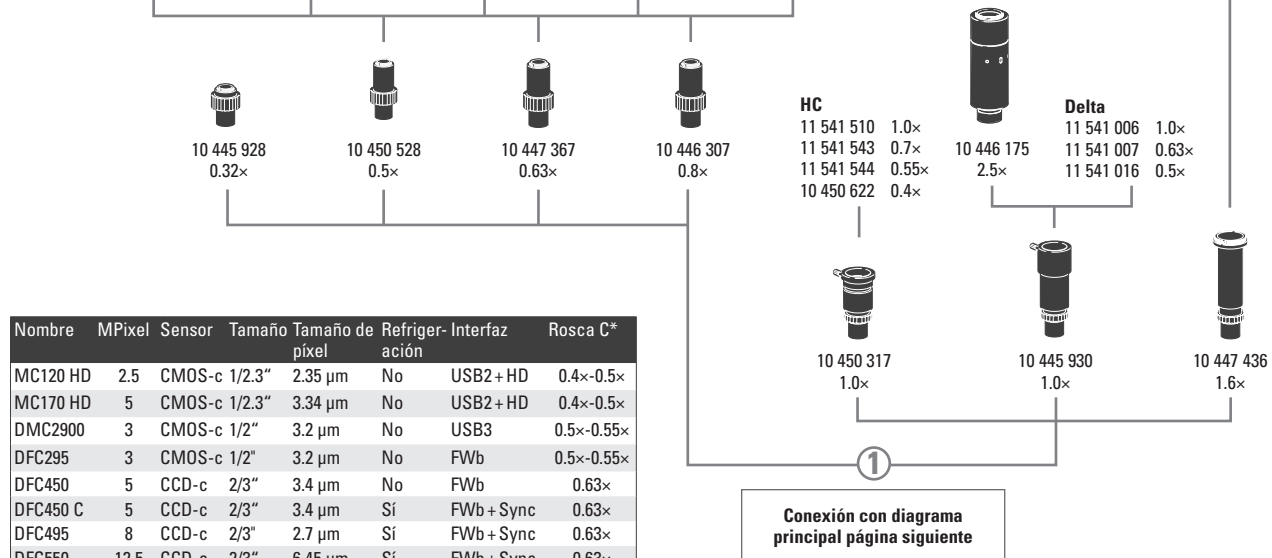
10 445 928
0.32×

10 450 528
0.5×

10 447 367
0.63×

10 446 307
0.8×

HC
11 541 510 1.0×
11 541 543 0.7×
11 541 544 0.55×
10 450 622 0.4×

10 446 175
2.5×

Delta
11 541 006 1.0×
11 541 007 0.63×
11 541 016 0.5×

| Nombre | MPixel | Sensor | Tamaño | Tamaño de píxel | Refrigeración | Interfaz | Rosca C* |
|---|---|---|---|---|---|---|---|
| MC120 HD | 2.5 | CMOS-c | 1/2.3" | 2.35 µm | No | USB2 + HD | 0.4×-0.5× |
| MC170 HD | 5 | CMOS-c | 1/2.3" | 3.34 µm | No | USB2 + HD | 0.4×-0.5× |
| DMC2900 | 3 | CMOS-c | 1/2" | 3.2 µm | No | USB3 | 0.5×-0.55× |
| DFC295 | 3 | CMOS-c | 1/2" | 3.2 µm | No | FWb | 0.5×-0.55× |
| DFC450 | 5 | CCD-c | 2/3" | 3.4 µm | No | FWb | 0.63× |
| DFC450 C | 5 | CCD-c | 2/3" | 3.4 µm | Sí | FWb + Sync | 0.63× |
| DFC495 | 8 | CCD-c | 2/3" | 2.7 µm | Sí | FWb + Sync | 0.63× |
| DFC550 | 12.5 | CCD-c | 2/3" | 6.45 µm | Sí | FWb + Sync | 0.63× |

10 450 317
1.0×

10 445 930
1.0×

10 447 436
1.6×

1

Conexión con diagrama principal página siguiente